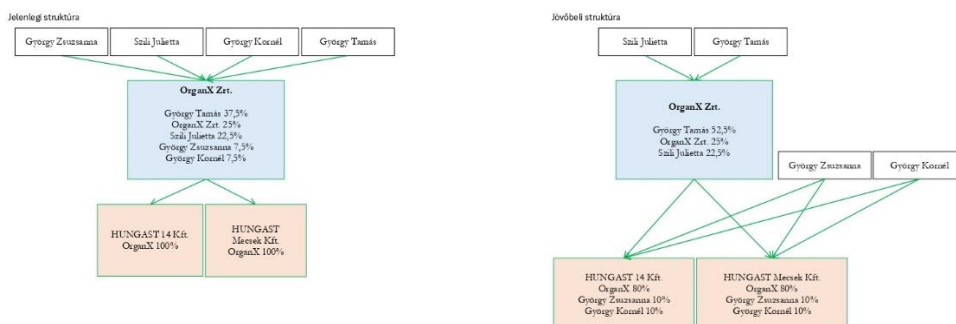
Jelenlegi struktúra

György Zsuzsanna

Szili Julietta

György Kornél

György Tamás

OrganX Zrt.

György Tamás 37,5%
OrganX Zrt. 25%
Szili Julietta 22,5%
György Zsuzsanna 7,5%
György Kornél 7,5%

HUNGAST 14 Kft.
OrganX 100%

HUNGAST Mecsek Kft.
OrganX 100%

Jövőbeli struktúra

Szili Julietta

György Tamás

OrganX Zrt.

György Tamás 52,5%
OrganX Zrt. 25%
Szili Julietta 22,5%

György Zsuzsanna

György Kornél

HUNGAST 14 Kft.
OrganX 80%
György Zsuzsanna 10%
György Kornél 10%

HUNGAST Mecsek Kft.
OrganX 80%
György Zsuzsanna 10%
György Kornél 10%